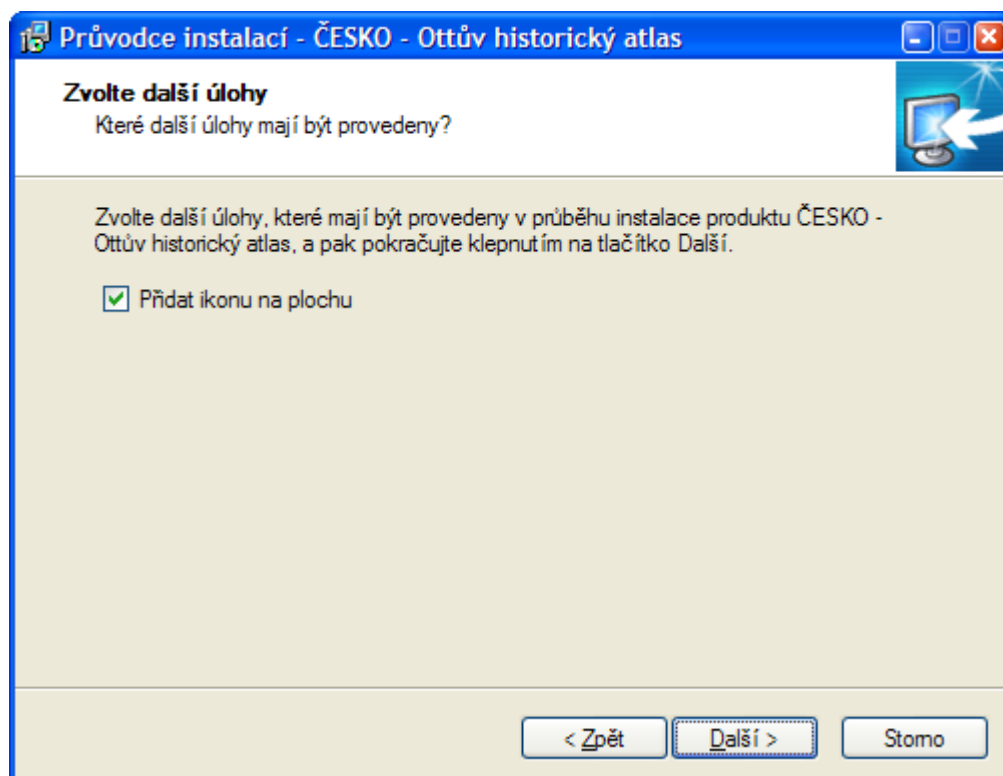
Průvodce instalací - ČESKO - Ottův historický atlas

Zvolte další úlohy

Které další úlohy mají být provedeny?

Zvolte další úlohy, které mají být provedeny v průběhu instalace produktu ČESKO - Ottův historický atlas, a pak pokračujte klepnutím na tlačítko Další.

Přidat ikonu na plochu

< Zpět

Další >

Storno